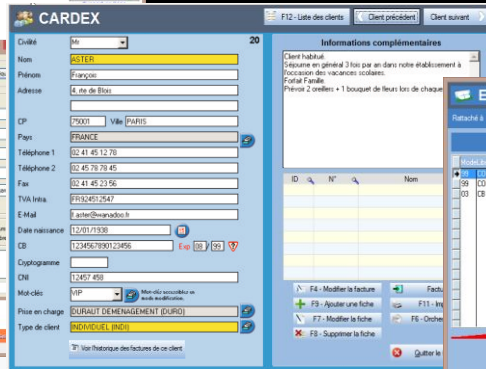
CARDEX

F12 - Liste des clients | Client précédent | Client suivant

20

Civilité Mr

Nom ASTER

Prénom François

Adresse 4, rte de Blois

CP 75001 Ville PARIS

Pays FRANCE

Téléphone 1 02 41 45 12 78

Téléphone 2 02 45 78 78 45

Fax 02 41 45 23 56

TVA Intra FR924512547

E-Mail f.aster@wanadoo.fr

Date naissance 12/01/1938

CB 1234567890123456 Exp 08 / 99

Cryptogramme

CNI 12457 458

Mot-clés VIP Mot-clés accessibles en mode modification.

Prise en charge DURAUT DEMENAGEMENT (DURO)

Type de client INDIVIDUEL (INDI)

Voir l'historique des factures de ce client

Informations complémentaires

Client habitué.
Séjourne en général 3 fois par an dans notre établissement à l'occasion des vacances scolaires.
Forfait Famille.
Prévoir 2 oreillers + 1 bouquet de fleurs lors de chaque

| ID | N° | Nom |
|---|---|---|

F4 - Modifier la facture
F9 - Ajouter une fiche
F7 - Modifier la fiche
F8 - Supprimer la fiche
Factu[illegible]
F11 - Imp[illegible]
F6 - Orche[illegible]
Quitter le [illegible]

Rattaché à
ModeLib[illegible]
99 CO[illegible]
99 CO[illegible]
03 CB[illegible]